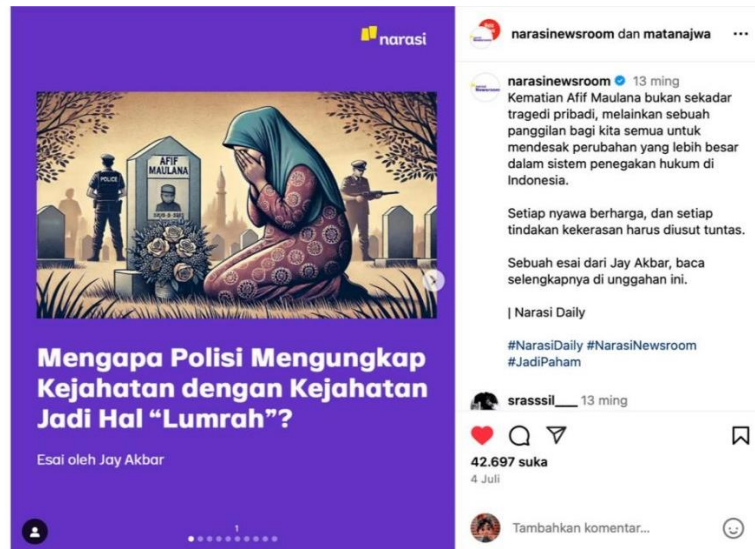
narasi

AFIF MAULANA

POLICE

Mengapa Polisi Mengungkap Kejahatan dengan Kejahatan Jadi Hal "Lumrah"?

Esai oleh Jay Akbar

1

narasinewsroom dan matanajwa ···

narasinewsroom 13 ming
Kematian Afif Maulana bukan sekadar tragedi pribadi, melainkan sebuah panggilan bagi kita semua untuk mendesak perubahan yang lebih besar dalam sistem penegakan hukum di Indonesia.

Setiap nyawa berharga, dan setiap tindakan kekerasan harus diusut tuntas.

Sebuah esai dari Jay Akbar, baca selengkapnya di unggahan ini.

| Narasi Daily

#NarasiDaily #NarasiNewsroom #JadiPaham

srasssil___ 13 ming

42.697 suka
4 Juli

Tambahkan komentar...